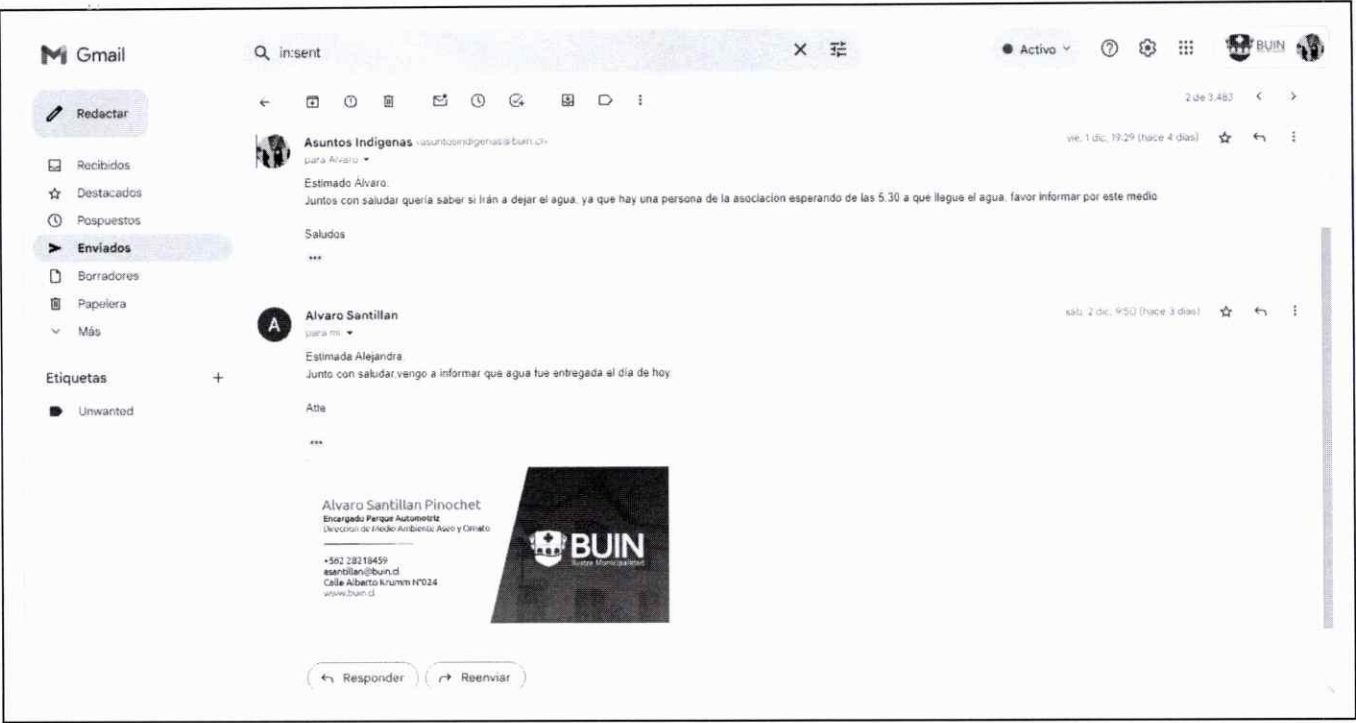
Gmail

in:sent

Activo

BUIN

Redactar

Recibidos
Destacados
Pospuestos
Enviados
Borradores
Papelera
Más

Etiquetas +

Unwanted

2 de 3.483

Asuntos Indigenas <asuntosindigenas@buin.cl>
para Alvaro

vie, 1 dic, 19:29 (hace 4 días)

Estimado Álvaro.
Juntos con saludar quería saber si irán a dejar el agua, ya que hay una persona de la asociación esperando de las 5.30 a que llegue el agua, favor informar por este medio

Saludos

Alvaro Santillan
para mí

sáb, 2 dic, 9:50 (hace 3 días)

Estimada Alejandra.
Junto con saludar,vengo a informar que agua fue entregada el día de hoy.

Atte

Alvaro Santillan Pinochet
Encargado Parque Automotriz
Dirección de Medio Ambiente Aseo y Ornato

+562 28218459
asantillan@buin.cl
Calle Alberto Krumm N°024
www.buin.cl

BUIN
Ilustre Municipalidad

Responder
Reenviar